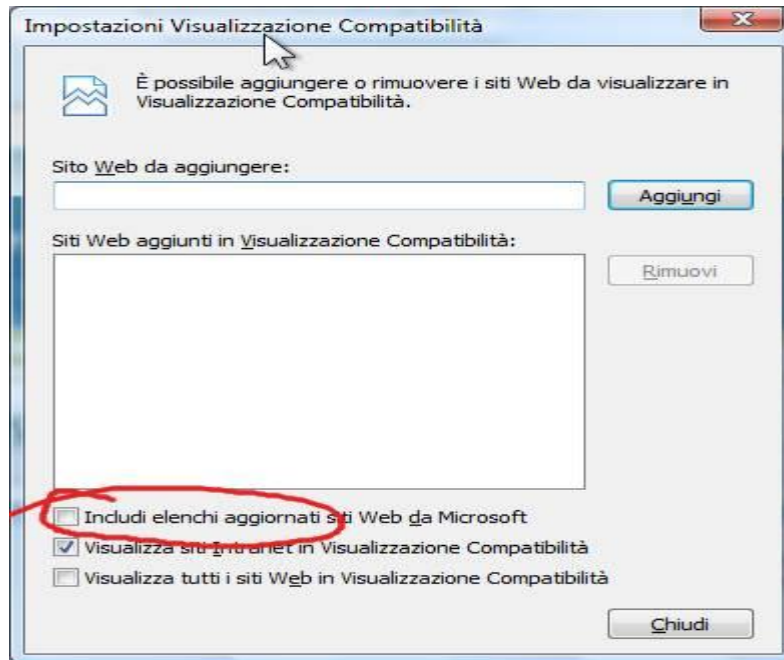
Impostazioni Visualizzazione Compatibilità

È possibile aggiungere o rimuovere i siti Web da visualizzare in Visualizzazione Compatibilità.

Sito Web da aggiungere:

Aggiungi

Siti Web aggiunti in Visualizzazione Compatibilità:

Rimuovi

Includi elenchi aggiornati siti Web da Microsoft

Visualizza siti Intranet in Visualizzazione Compatibilità

Visualizza tutti i siti Web in Visualizzazione Compatibilità

Chiudi